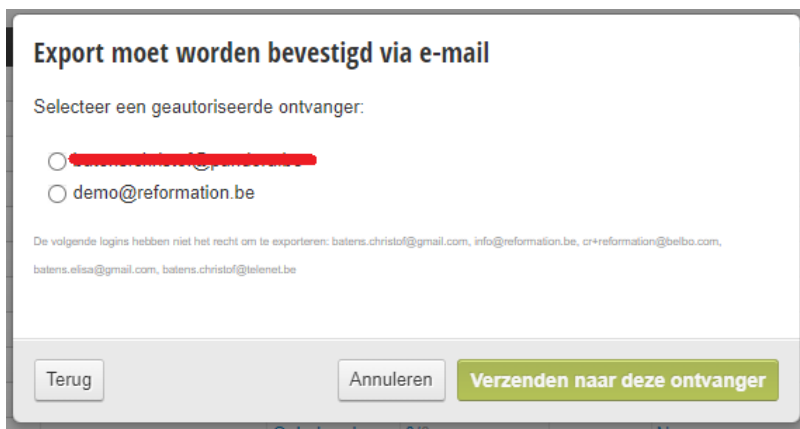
Export moet worden bevestigd via e-mail

Selecteer een geautoriseerde ontvanger:

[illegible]

demo@reformation.be

De volgende logins hebben niet het recht om te exporteren: batens.christof@gmail.com, info@reformation.be, cr+reformation@belbo.com, batens.elisa@gmail.com, batens.christof@telenet.be

Terug

Annuleren

Verzenden naar deze ontvanger